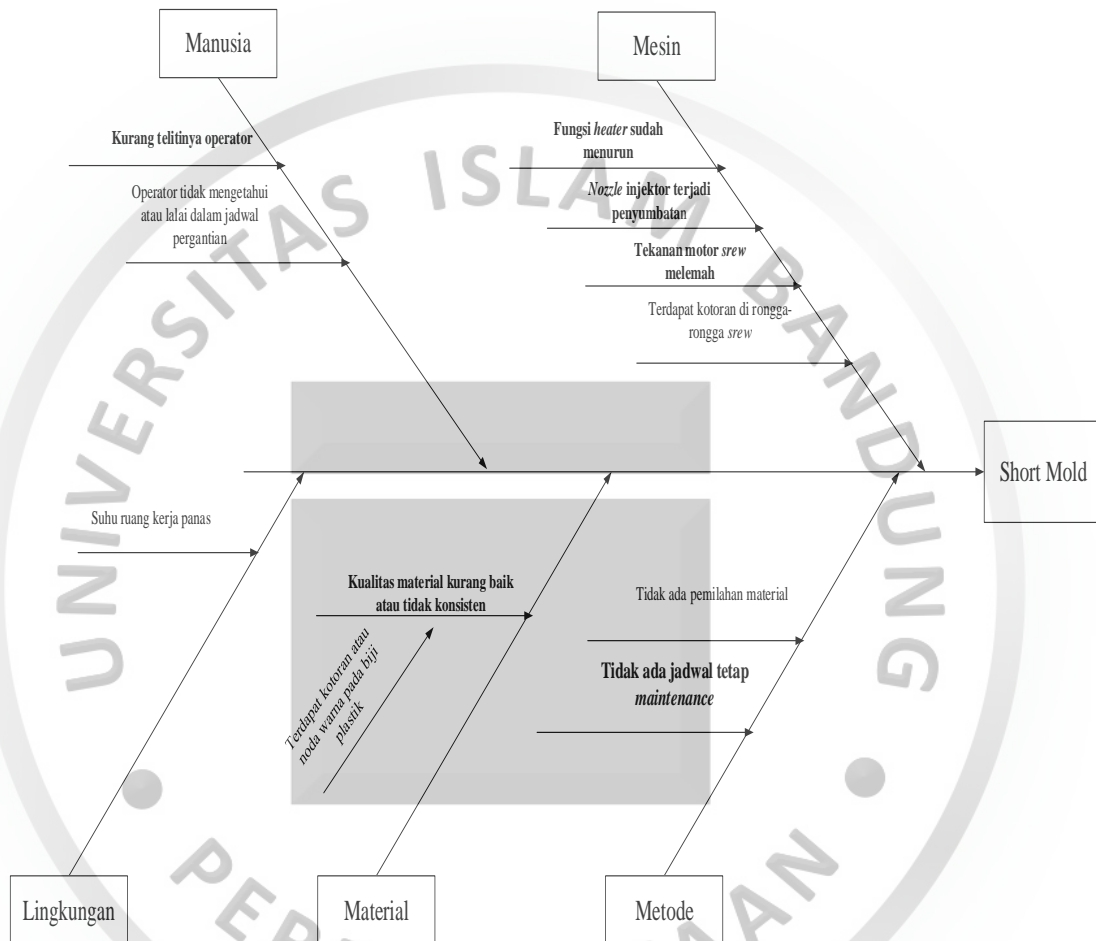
Manusia

Mesin

Kurang telitinya operator

Operator tidak mengetahui atau lalai dalam jadwal pergantian

Fungsi *heater* sudah menurun

*Nozzle* injektor terjadi penyumbatan

Tekanan motor *srew* melemah

Terdapat kotoran di rongga-rongga *srew*

Short Mold

Suhu ruang kerja panas

Kualitas material kurang baik atau tidak konsisten

Terdapat kotoran atau noda warna pada biji plastik

Tidak ada pemilahan material

Tidak ada jadwal tetap *maintenance*

Lingkungan

Material

Metode

UNIVERSITAS ISLAM BANDUNG

PERPUSTAKAAN